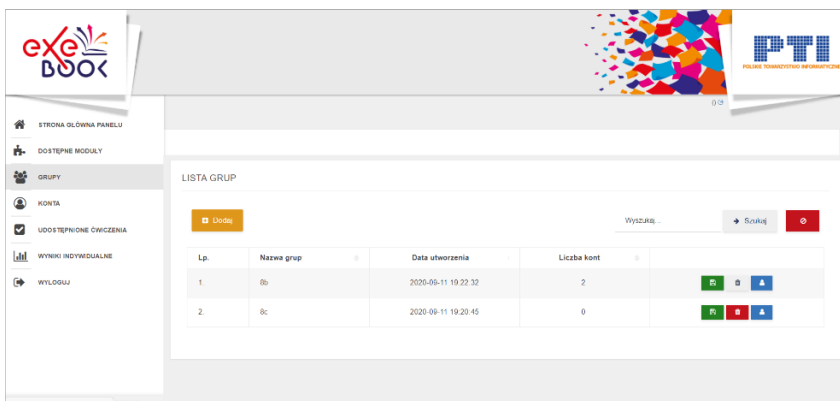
exe BOOK

PTI
POLSKIE TOWARZYSTWO INFORMATYCZNE

0

STRONA GŁÓWNA PANELU
DOSTĘPNE MODUŁY
GRUPY
KONTA
UDOSTĘPNIONE ĆWICZENIA
WYNIKI INDYWIDUALNE
WYLOGUJ

LISTA GRUP

Dodaj

Wyszukaj...

Szukaj

| Lp. | Nazwa grup | Data utworzenia | Liczba kont | |
|---|---|---|---|---|
| 1. | 8b | 2020-09-11 19:22:32 | 2 | |
| 2. | 8c | 2020-09-11 19:20:45 | 0 | |